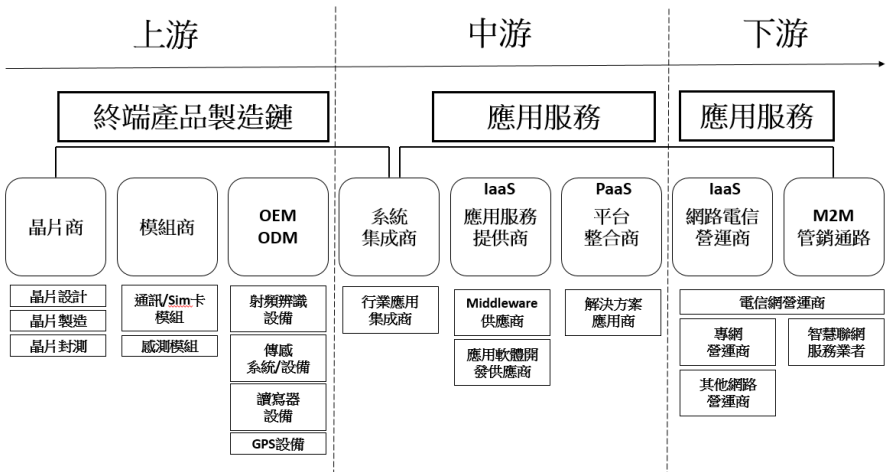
上游

中游

下游

終端產品製造鏈

應用服務

應用服務

晶片商

模組商

OEM
ODM

系統
集成商

IaaS
應用服務
提供商

PaaS
平台
整合商

IaaS
網路電信
營運商

M2M
管銷通路

晶片設計

晶片製造

晶片封測

通訊/Sim卡
模組

感測模組

射頻辨識
設備

傳感
系統/設備

讀寫器
設備

GPS設備

行業應用
集成商

Middleware
供應商

應用軟體開
發供應商

解決方案
應用商

電信網營運商

專網
營運商

智慧聯網
服務業者

其他網路
營運商